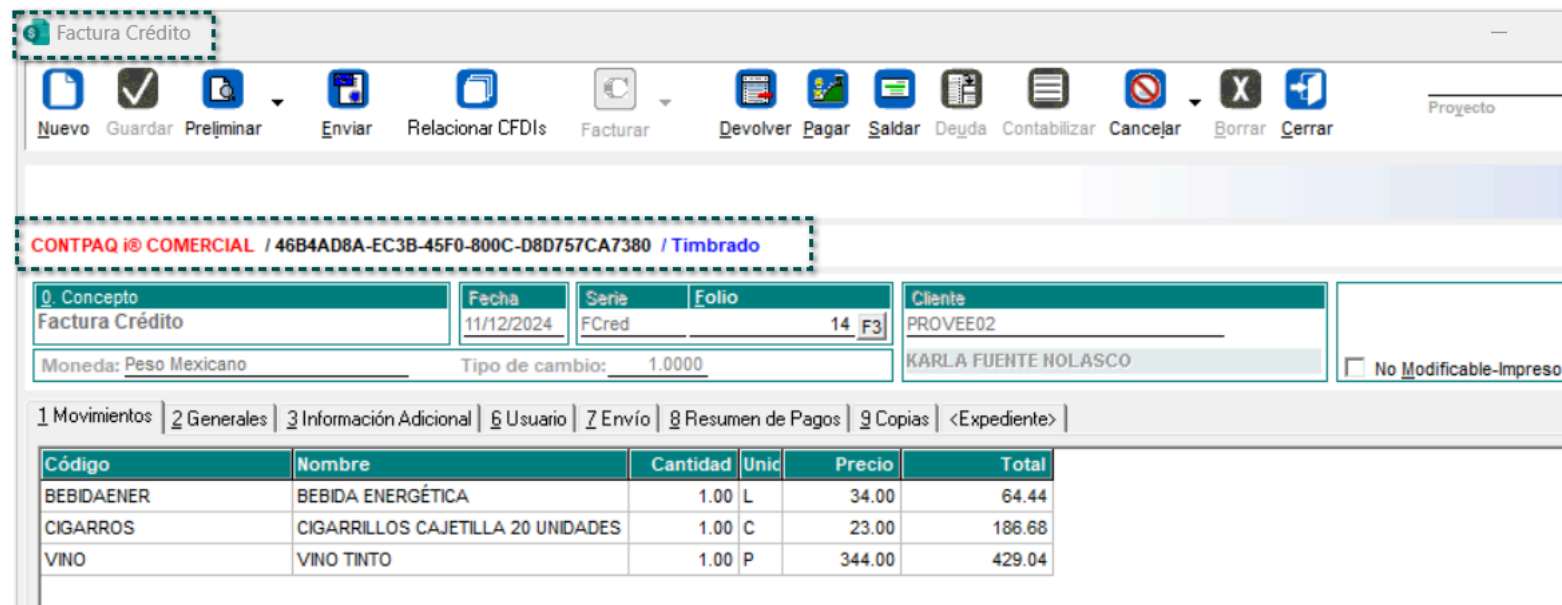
Factura Crédito

Nuevo Guardar Preliminar Enviar Relacionar CFDIs Facturar Devolver Pagar Saldar Deuda Contabilizar Cancelar Borrar Cerrar

Proyecto

CONTPAQ i® COMERCIAL / 46B4AD8A-EC3B-45F0-800C-D8D757CA7380 / Timbrado

0. Concepto
Factura Crédito

Fecha
11/12/2024

Serie
FCred

Folio
14 F3

Cliente
PROVEE02
KARLA FUENTE NOLASCO

Moneda: Peso Mexicano
Tipo de cambio: 1.0000

No Modificable-Impreso

1 Movimientos | 2 Generales | 3 Información Adicional | 6 Usuario | 7 Envío | 8 Resumen de Pagos | 9 Copias | <Expediente>

| Código | Nombre | Cantidad | Unid | Precio | Total |
|---|---|---|---|---|---|
| BEBIDAENER | BEBIDA ENERGÉTICA | 1.00 | L | 34.00 | 64.44 |
| CIGARROS | CIGARRILLOS CAJETILLA 20 UNIDADES | 1.00 | C | 23.00 | 186.68 |
| VINO | VINO TINTO | 1.00 | P | 344.00 | 429.04 |